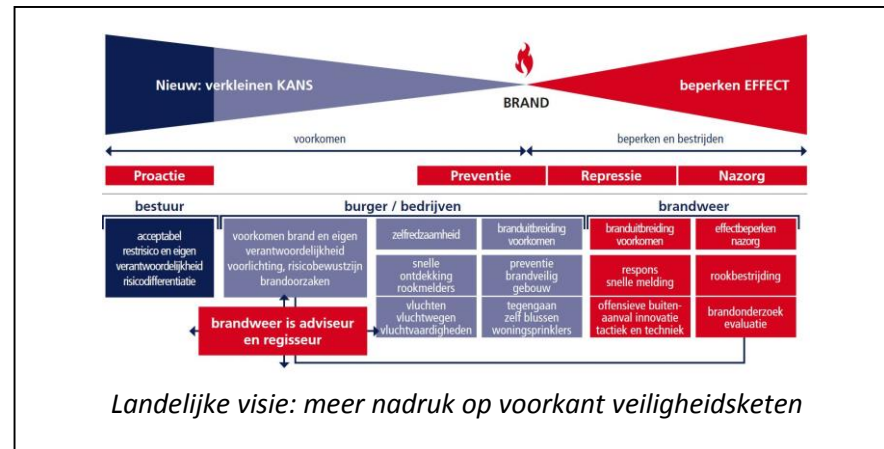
Nieuw: verkleinen KANS

BRAND

beperken EFFECT

voorkomen

beperken en bestrijden

Proactie

Preventie

Repressie

Nazorg

bestuur

burger / bedrijven

brandweer

acceptabel restrisico en eigen verantwoordelijkheid risicodifferentiatie

voorkomen brand en eigen verantwoordelijkheid voorlichting, risicobewustzijn brandoorzaken

zelfredzaamheid

branduitbreiding voorkomen

branduitbreiding voorkomen

effectbeperken nazorg

snelle ontdekking rookmelders

preventie brandveilig gebouw

respons snelle melding

rookbestrijding

vluchten vluchtwegen vluchtvaardigheden

tegengaan zelf blussen woningsprinklers

offensieve buitenaanval innovatie tactiek en techniek

brandonderzoek evaluatie

brandweer is adviseur en regisseur

Landelijke visie: meer nadruk op voorkant veiligheidsketen